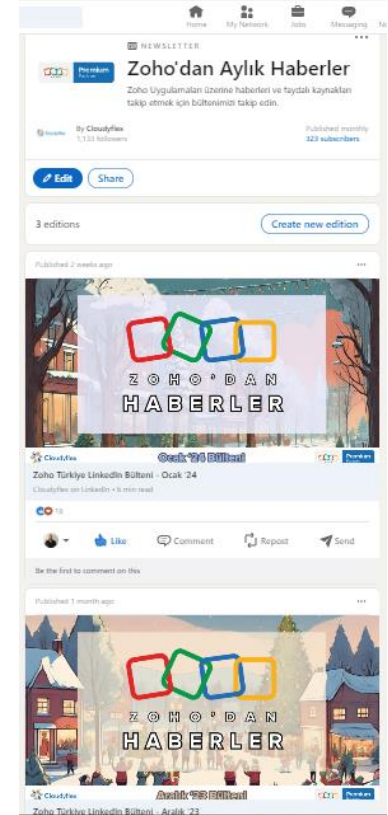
Home My Network Jobs Messaging N

NEWSLETTER

Premium Partner

Zoho'dan Aylık Haberler

Zoho Uygulamaları üzerine haberleri ve faydalı kaynakları takip etmek için bültenimizi takip edin.

By Cloudyflex
1,133 followers

Published monthly
323 subscribers

Edit Share

3 editions

Create new edition

Published 2 weeks ago

ZOHO'DAN
HABERLER

Cloudyflex

Ocak '24 Bülteni

Premium

Zoho Türkiye LinkedIn Bülteni - Ocak '24

Cloudyflex on LinkedIn • 6 min read

18

Like Comment Repost Send

Be the first to comment on this

Published 1 month ago

ZOHO'DAN
HABERLER

Cloudyflex

Aralık '23 Bülteni

Premium

Zoho Türkiye LinkedIn Bülteni - Aralık '23